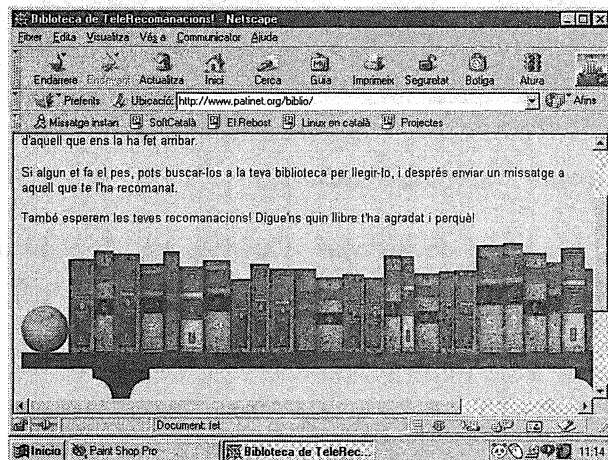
Biblioteca de TeleRecomanacions! - Netscape

Fitxer Edita Visualitza Vés a Communicator Ajuda

Endarrere Endavant Actualitza Inici Cerca Guia Imprimeix Seguretat Botiga Atura

Preferits Ubicació: http://www.patinet.org/biblio/ Afins

Missatge instan SoftCatalà El Rebost Linux en català Projectes

d'aquell que ens la ha fet arribar.

Si algun et fa el pes, pots buscar-los a la teva biblioteca per llegir-lo, i després enviar un missatge a aquell que te l'ha recomanat.

També esperem les teves recomanacions! Digue'ns quin llibre t'ha agradat i perquè!

Document: fet

Inicio Paint Shop Pro Biblioteca de TeleRec... 11:14